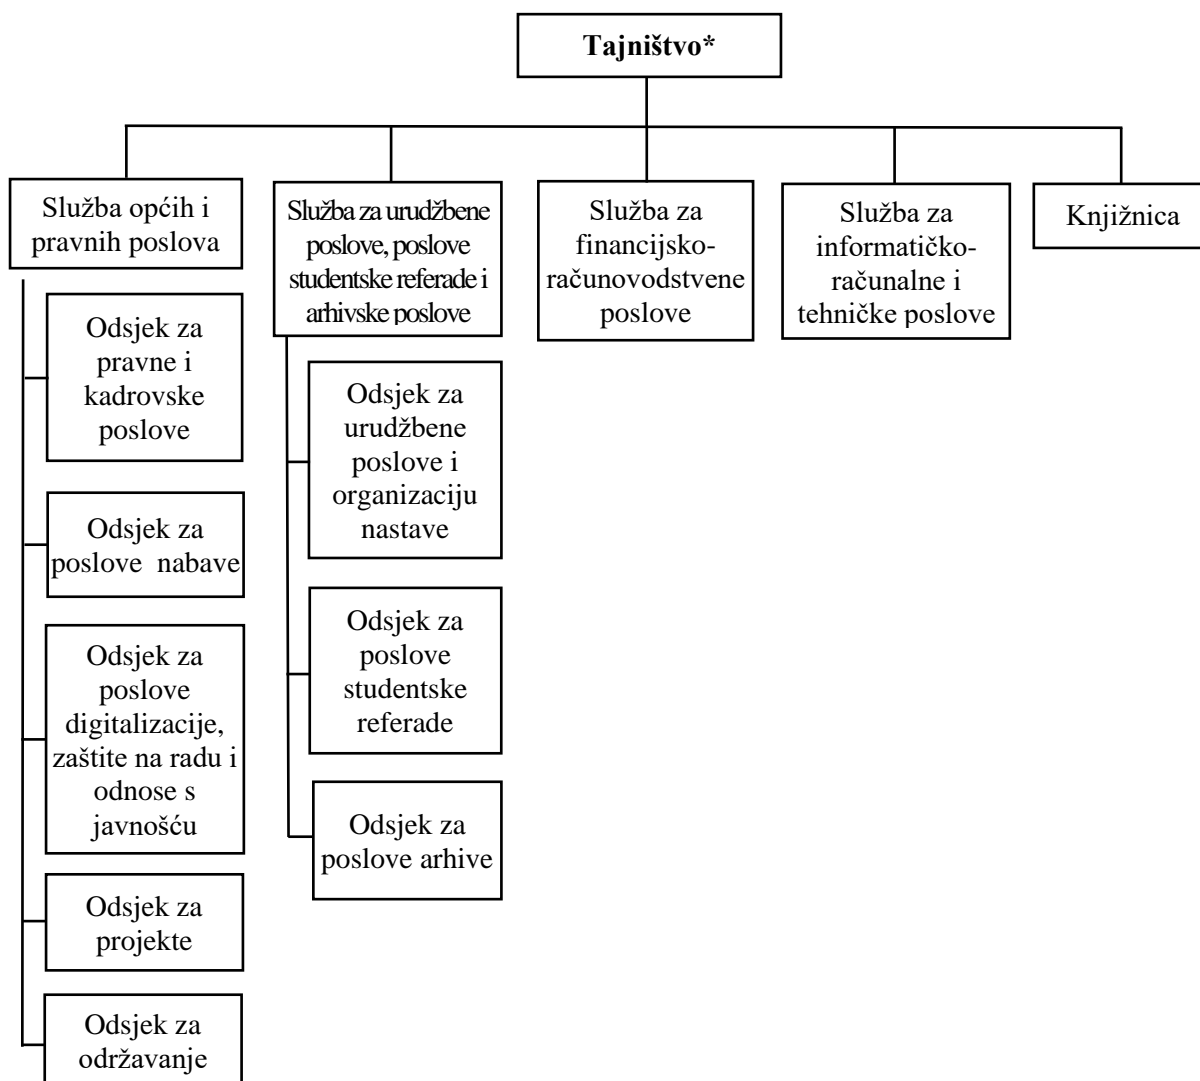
Tajništvo*

Služba općih i pravnih poslova

Odsjek za pravne i kadrovske poslove

Odsjek za poslove nabave

Odsjek za poslove digitalizacije, zaštite na radu i odnose s javnošću

Odsjek za projekte

Odsjek za održavanje

Služba za urudžbene poslove, poslove studentske referade i arhivske poslove

Odsjek za urudžbene poslove i organizaciju nastave

Odsjek za poslove studentske referade

Odsjek za poslove arhive

Služba za financijsko-računovodstvene poslove

Služba za informatičko-računalne i tehničke poslove

Knjižnica